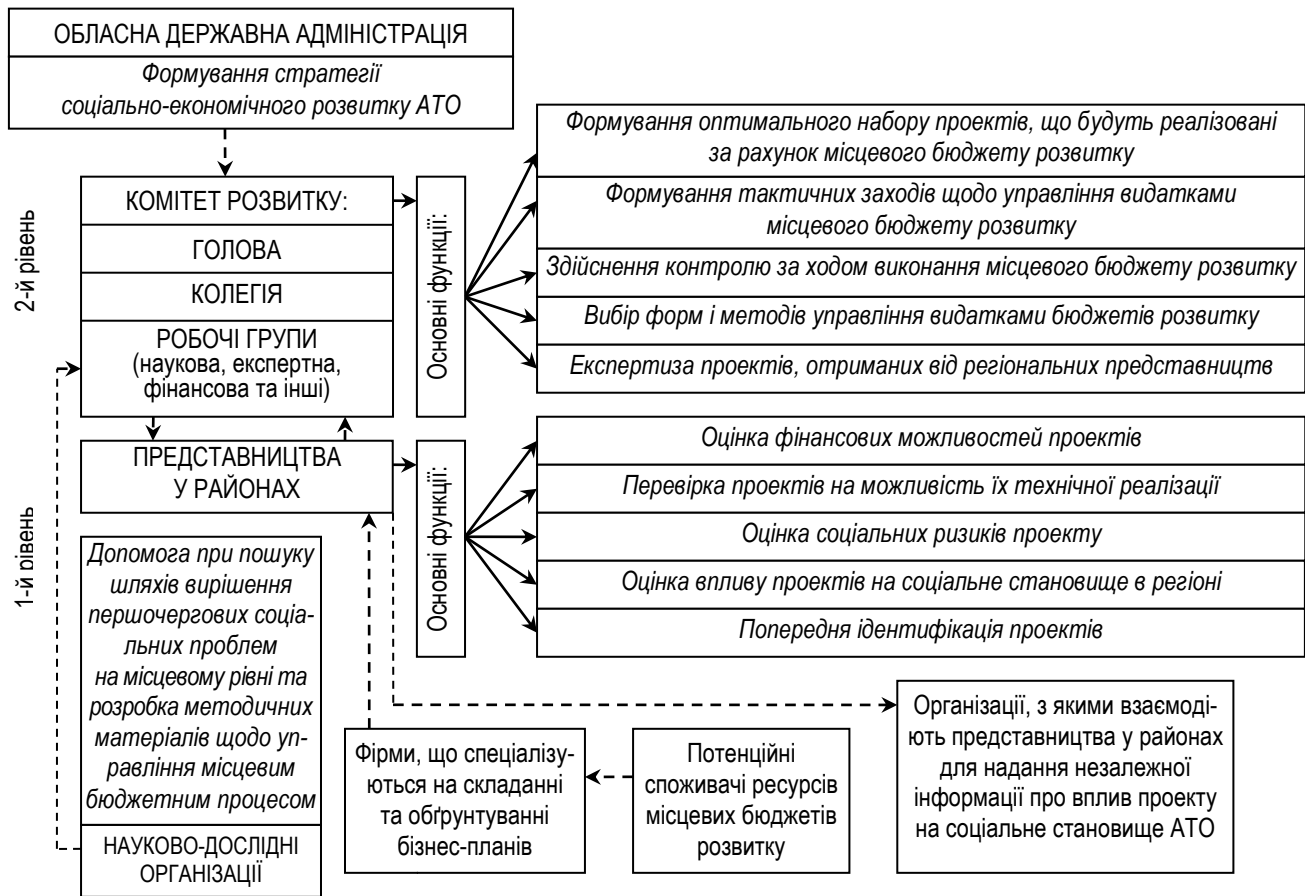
ОБЛАСНА ДЕРЖАВНА АДМІНІСТРАЦІЯ
Формування стратегії соціально-економічного розвитку АТО

2-й рівень

КОМІТЕТ РОЗВИТКУ:
ГОЛОВА
КОЛЕГІЯ
РОБОЧІ ГРУПИ (наукова, експертна, фінансова та інші)

Основні функції:

Формування оптимального набору проектів, що будуть реалізовані за рахунок місцевого бюджету розвитку
Формування тактичних заходів щодо управління видатками місцевого бюджету розвитку
Здійснення контролю за ходом виконання місцевого бюджету розвитку
Вибір форм і методів управління видатками бюджетів розвитку
Експертиза проектів, отриманих від регіональних представництв

1-й рівень

ПРЕДСТАВНИЦТВА У РАЙОНАХ

Основні функції:

Оцінка фінансових можливостей проектів
Перевірка проектів на можливість їх технічної реалізації
Оцінка соціальних ризиків проекту
Оцінка впливу проектів на соціальне становище в регіоні
Попередня ідентифікація проектів

Допомога при пошуку шляхів вирішення першочергових соціальних проблем на місцевому рівні та розробка методичних матеріалів щодо управління місцевим бюджетним процесом
НАУКОВО-ДОСЛІДНІ ОРГАНІЗАЦІЇ

Фірми, що спеціалізуються на складанні та обґрунтуванні бізнес-планів

Потенційні споживачі ресурсів місцевих бюджетів розвитку

Організації, з якими взаємодіють представництва у районах для надання незалежної інформації про вплив проекту на соціальне становище АТО